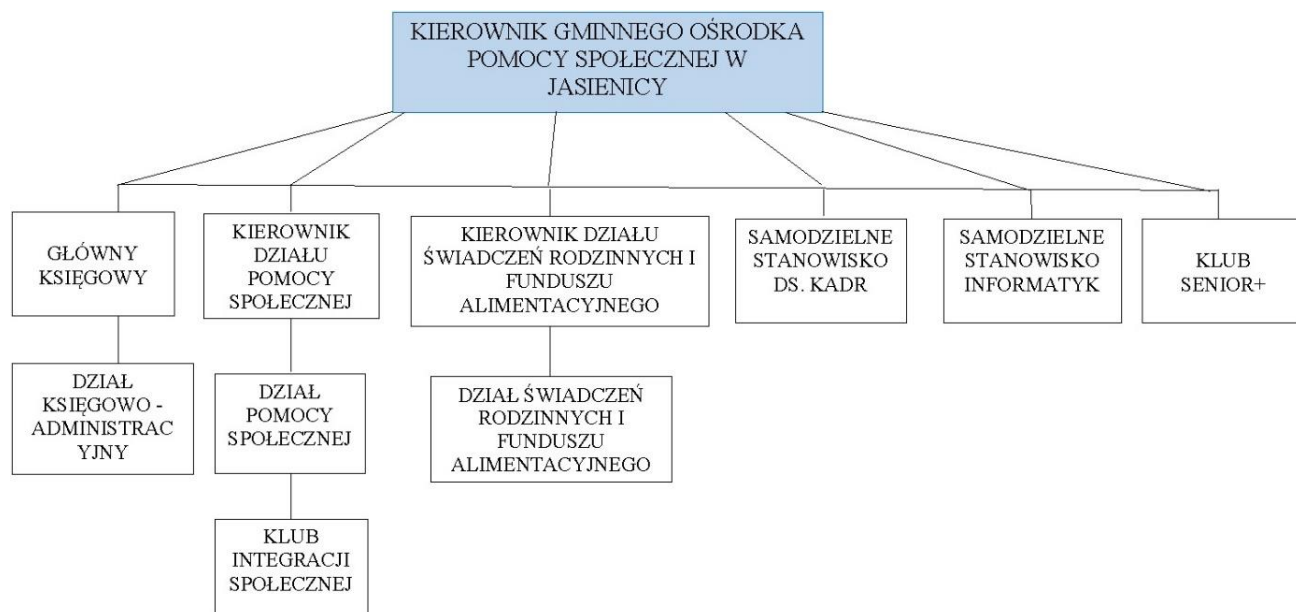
KIEROWNIK GMINNEGO OŚRODKA POMOCY SPOŁECZNEJ W JASIENICY

GŁÓWNY KSIĘGOWY

DZIAŁ KSIĘGOWO - ADMINISTRACYJNY

KIEROWNIK DZIAŁU POMOCY SPOŁECZNEJ

DZIAŁ POMOCY SPOŁECZNEJ

KLUB INTEGRACJI SPOŁECZNEJ

KIEROWNIK DZIAŁU ŚWIADCZEŃ RODZINNYCH I FUNDUSZU ALIMENTACYJNEGO

DZIAŁ ŚWIADCZEŃ RODZINNYCH I FUNDUSZU ALIMENTACYJNEGO

SAMODZIELNE STANOWISKO DS. KADR

SAMODZIELNE STANOWISKO INFORMATYK

KLUB SENIOR+